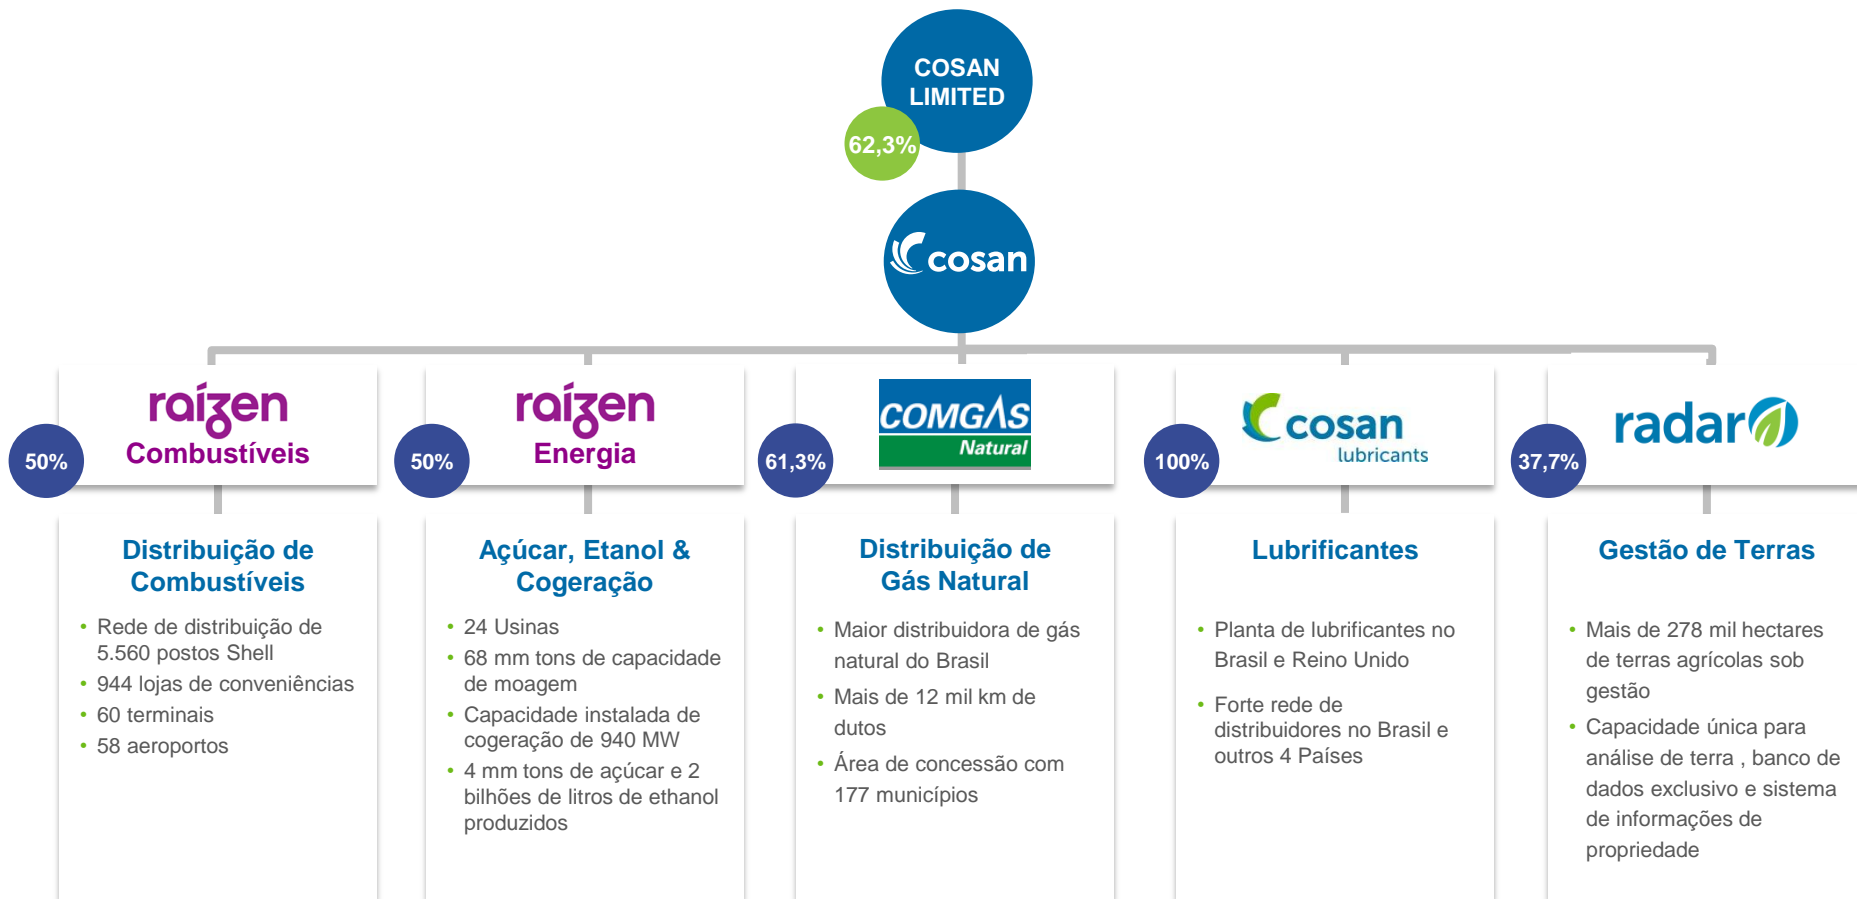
COSAN LIMITED

62,3%

cosan

50%
raízen
Combustíveis

50%
raízen
Energia

61,3%
COMGAS
Natural

100%
cosan
lubricants

37,7%
radar

Distribuição de Combustíveis
• Rede de distribuição de 5.560 postos Shell
• 944 lojas de conveniências
• 60 terminais
• 58 aeroportos

Açúcar, Etanol & Cogeração
• 24 Usinas
• 68 mm tons de capacidade de moagem
• Capacidade instalada de cogeração de 940 MW
• 4 mm tons de açúcar e 2 bilhões de litros de ethanol produzidos

Distribuição de Gás Natural
• Maior distribuidora de gás natural do Brasil
• Mais de 12 mil km de dutos
• Área de concessão com 177 municípios

Lubrificantes
• Planta de lubrificantes no Brasil e Reino Unido
• Forte rede de distribuidores no Brasil e outros 4 Países

Gestão de Terras
• Mais de 278 mil hectares de terras agrícolas sob gestão
• Capacidade única para análise de terra , banco de dados exclusivo e sistema de informações de propriedade